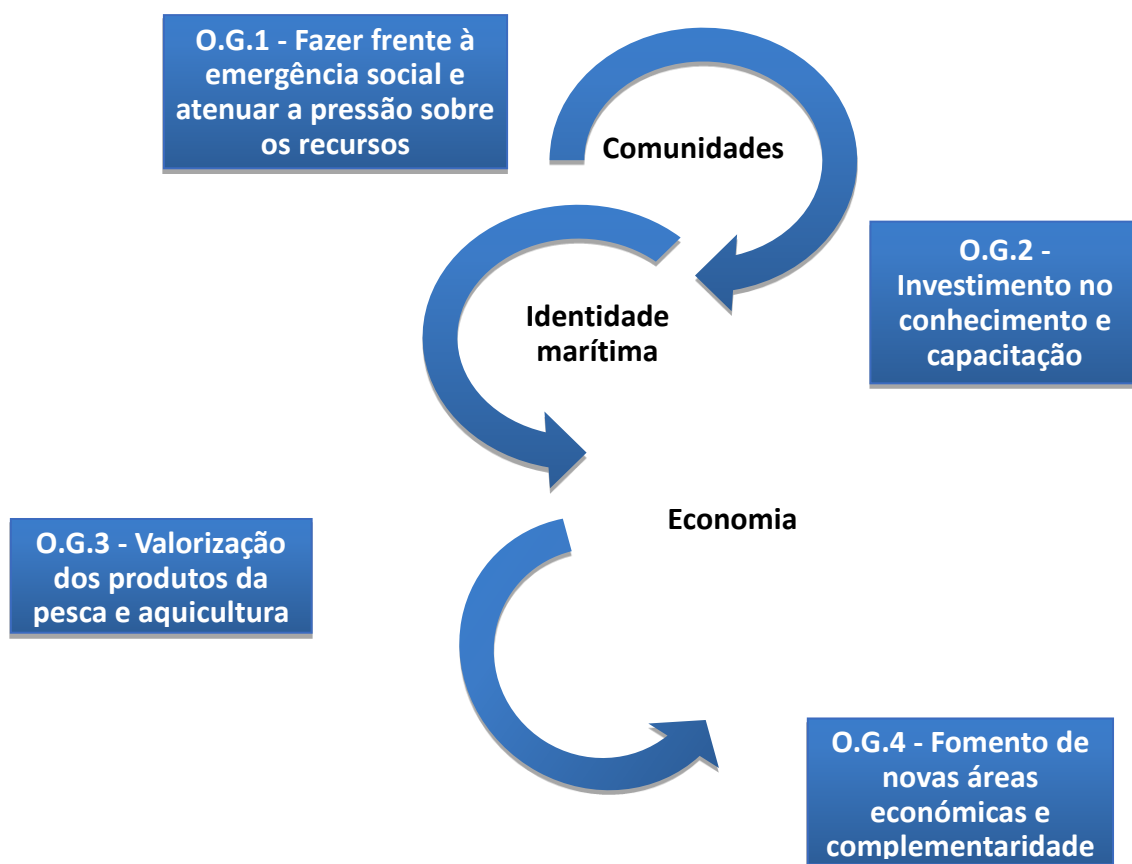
O.G.1 - Fazer frente à emergência social e atenuar a pressão sobre os recursos

Comunidades

O.G.2 - Investimento no conhecimento e capacitação

Identidade marítima

Economia

O.G.3 - Valorização dos produtos da pesca e aquicultura

O.G.4 - Fomento de novas áreas económicas e complementaridade